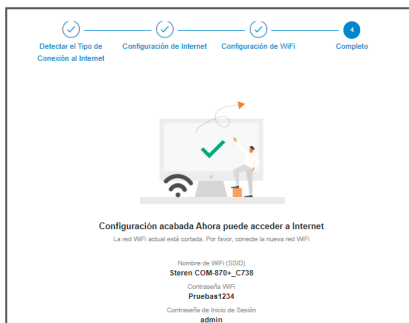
Detectar el Tipo de Conexión al Internet
Configuración de Internet
Configuración de WiFi
4
Completo

Configuración acabada Ahora puede acceder a Internet
La red WiFi actual está cortada. Por favor, conecte la nueva red WiFi

Nombre de WiFi (SSID)
Steren COM-870+_C738
Contraseña WiFi
Pruebas1234
Contraseña de Inicio de Sesión
admin